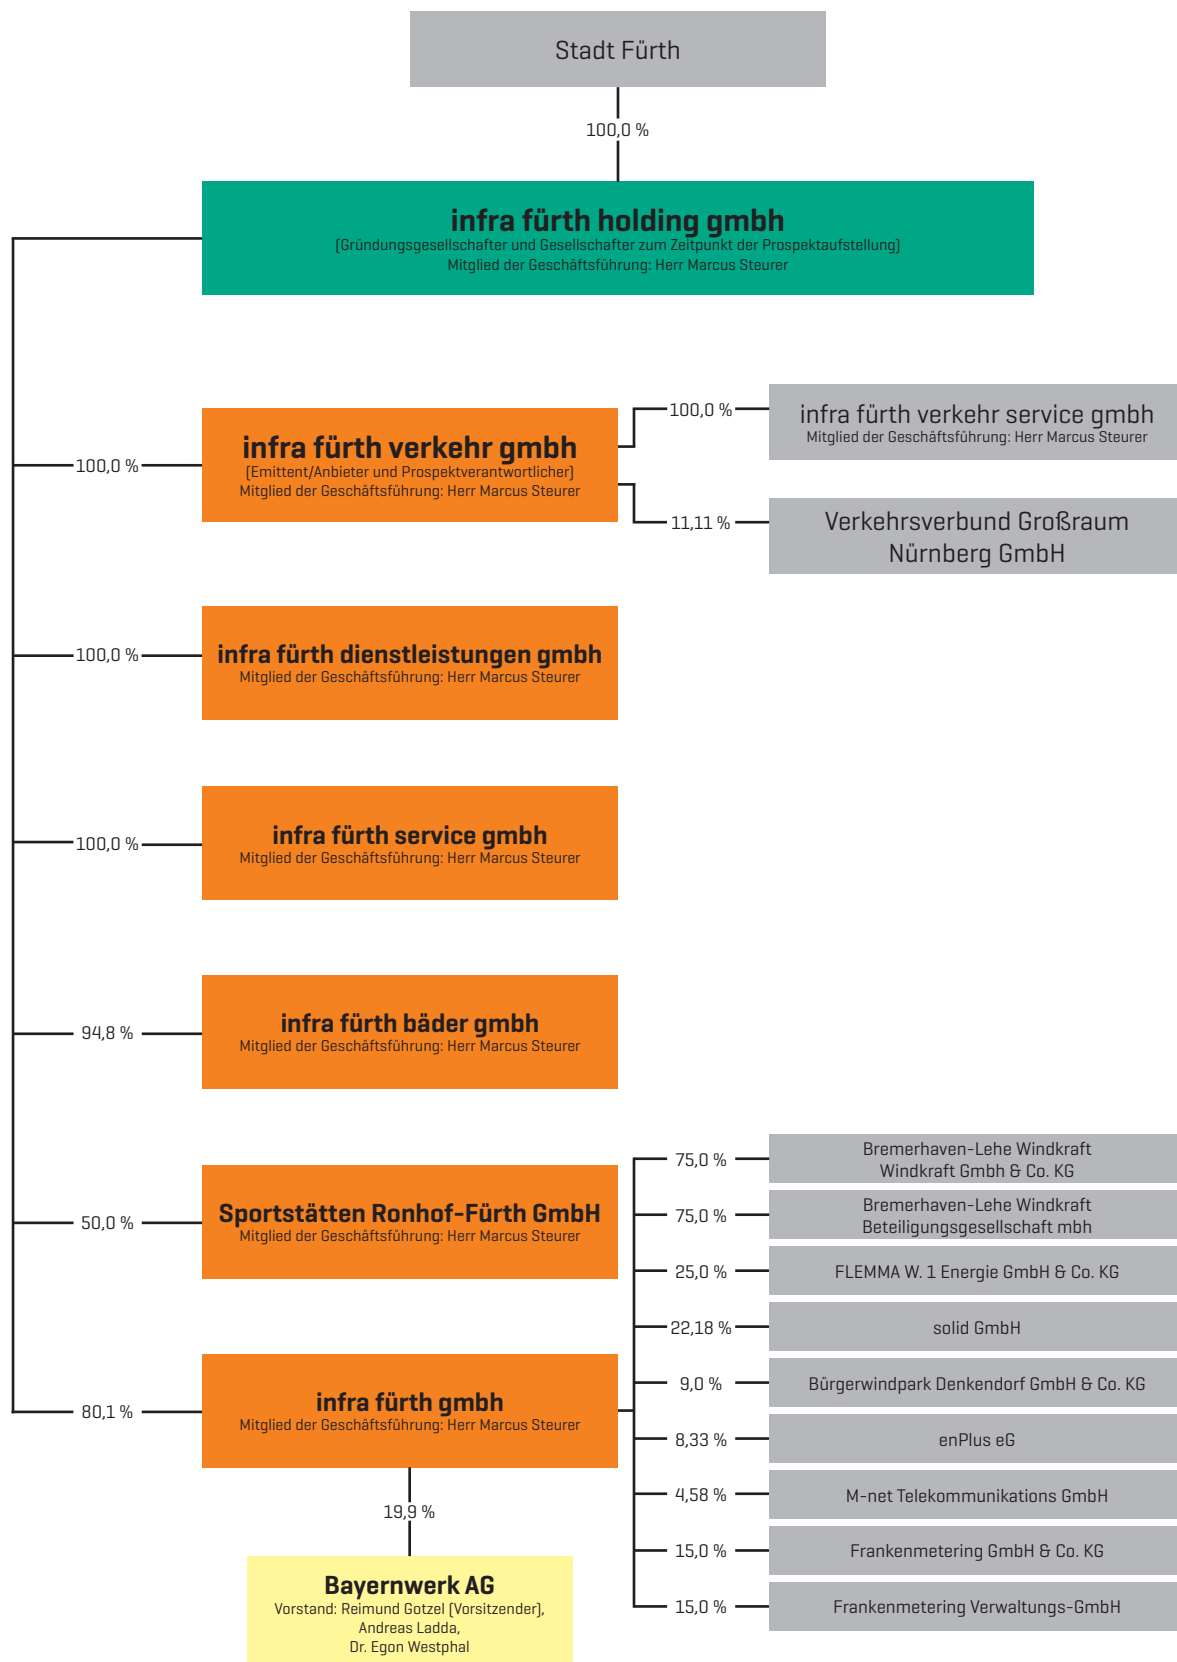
Stadt Fürth

100,0 %

infra fürth holding gmbh
(Gründungsgesellschafter und Gesellschafter zum Zeitpunkt der Prospektaufstellung)
Mitglied der Geschäftsführung: Herr Marcus Steurer

100,0 %

infra fürth verkehr gmbh
(Emittent/Anbieter und Prospektverantwortlicher)
Mitglied der Geschäftsführung: Herr Marcus Steurer

100,0 %

infra fürth verkehr service gmbh
Mitglied der Geschäftsführung: Herr Marcus Steurer

11,11 %

Verkehrsverbund Großraum Nürnberg GmbH

100,0 %

infra fürth dienstleistungen gmbh
Mitglied der Geschäftsführung: Herr Marcus Steurer

100,0 %

infra fürth service gmbh
Mitglied der Geschäftsführung: Herr Marcus Steurer

94,8 %

infra fürth bäder gmbh
Mitglied der Geschäftsführung: Herr Marcus Steurer

50,0 %

Sportstätten Ronhof-Fürth GmbH
Mitglied der Geschäftsführung: Herr Marcus Steurer

80,1 %

infra fürth gmbh
Mitglied der Geschäftsführung: Herr Marcus Steurer

75,0 %
Bremerhaven-Lehe Windkraft Windkraft Gmbh & Co. KG

75,0 %
Bremerhaven-Lehe Windkraft Beteiligungsgesellschaft mbh

25,0 %
FLEMMA W. 1 Energie GmbH & Co. KG

22,18 %
solid GmbH

9,0 %
Bürgerwindpark Denkendorf GmbH & Co. KG

8,33 %
enPlus eG

4,58 %
M-net Telekommunikations GmbH

15,0 %
Frankenmetering GmbH & Co. KG

15,0 %
Frankenmetering Verwaltungs-GmbH

19,9 %

Bayernwerk AG
Vorstand: Reimund Gotzel (Vorsitzender), Andreas Ladda, Dr. Egon Westphal